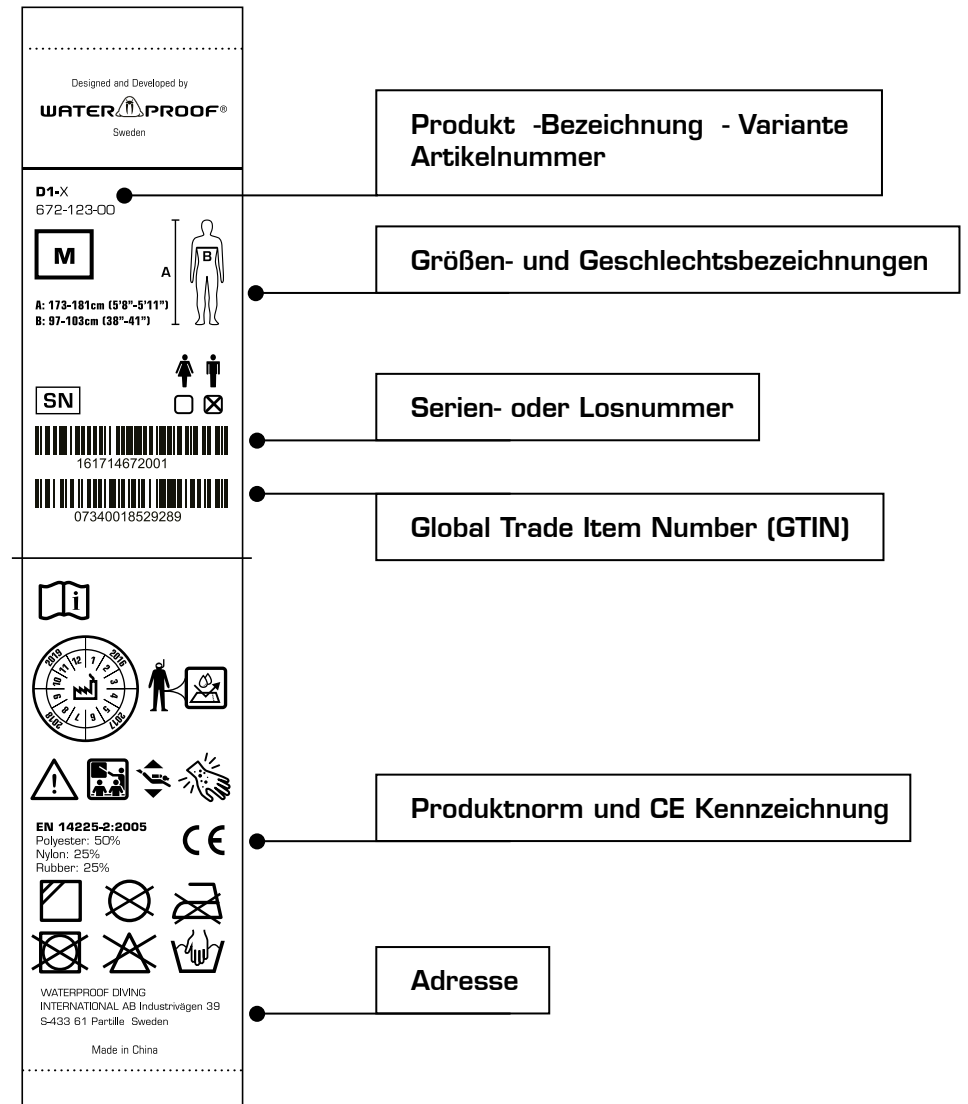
Designed and Developed by

WATERPROOF®

Sweden

D1-X
672-123-00

M

A

B

A: 173-181cm (5'8"-5'11")
B: 97-103cm (38"-41")

SN

161714672001

07340018529289

2019 12 1 2 3 4 5 6 7 8 9 10 11 2016 2017 2018

EN 14225-2:2005
Polyester: 50%
Nylon: 25%
Rubber: 25%

CE

WATERPROOF DIVING INTERNATIONAL AB Industrivägen 39
S-433 61 Partille Sweden

Made in China

Produkt -Bezeichnung - Variante
Artikelnummer

Größen- und Geschlechtsbezeichnungen

Serien- oder Losnummer

Global Trade Item Number (GTIN)

Produktnorm und CE Kennzeichnung

Adresse